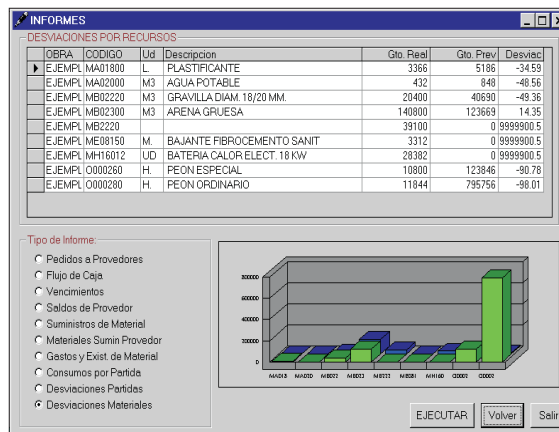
INFORMES

DESVIACIONES POR RECURSOS

| OBRA | CODIGO | Ud | Descripcion | Gto. Real | Gto. Prev | Desviac |
|---|---|---|---|---|---|---|
| EJEMPL | MA01800 | L. | PLASTIFICANTE | 3366 | 5186 | -34.59 |
| EJEMPL | MA02000 | M3 | AGUA POTABLE | 432 | 848 | -48.56 |
| EJEMPL | MB02220 | M3 | GRAVILLA DIAM. 18/20 MM. | 20400 | 40690 | -49.36 |
| EJEMPL | MB02300 | M3 | ARENA GRUESA | 140800 | 123669 | 14.35 |
| EJEMPL | MB2220 | | | 39100 | 0 | 9999900.5 |
| EJEMPL | ME08150 | M. | BAJANTE FIBROCEMENTO SANIT | 3312 | 0 | 9999900.5 |
| EJEMPL | MH16012 | UD | BATERIA CALOR ELECT. 18 KW | 28392 | 0 | 9999900.5 |
| EJEMPL | O000260 | H. | PEON ESPECIAL | 10800 | 123846 | -90.78 |
| EJEMPL | O000280 | H. | PEON ORDINARIO | 11844 | 795756 | -98.01 |

Tipo de Informe:
Pedidos a Provedores
Flujo de Caja
Vencimientos
Saldos de Provedor
Suministros de Material
Materiales Sumin Provedor
Gastos y Exist. de Material
Consumos por Partida
Desviaciones Partidas
Desviaciones Materiales

800000
600000
400000
200000
0
MA018 MA020 MB022 MB023 MB222 ME081 MH160 O0002 O0002

EJECUTAR Volver Salir